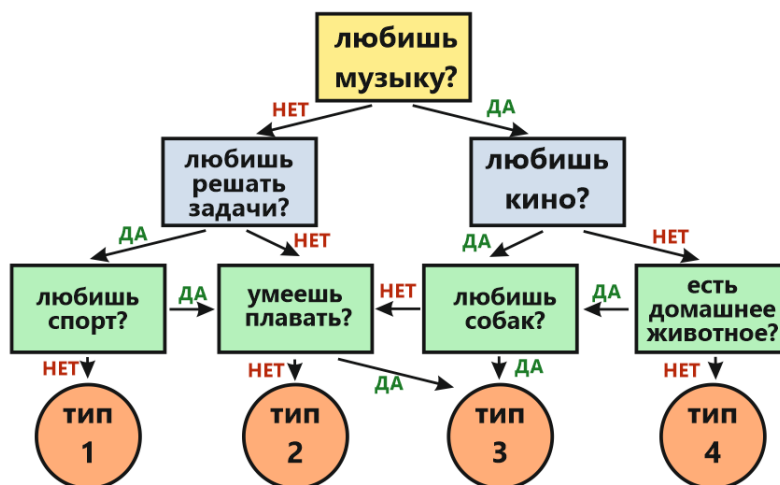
любишь музыку?

НЕТ

ДА

любишь решать задачи?

любишь кино?

ДА

НЕТ

ДА

НЕТ

любишь спорт?

ДА

умеешь плавать?

НЕТ

любишь собак?

ДА

есть домашнее животное?

НЕТ

НЕТ

ДА

ДА

НЕТ

ТИП 1

ТИП 2

ТИП 3

ТИП 4